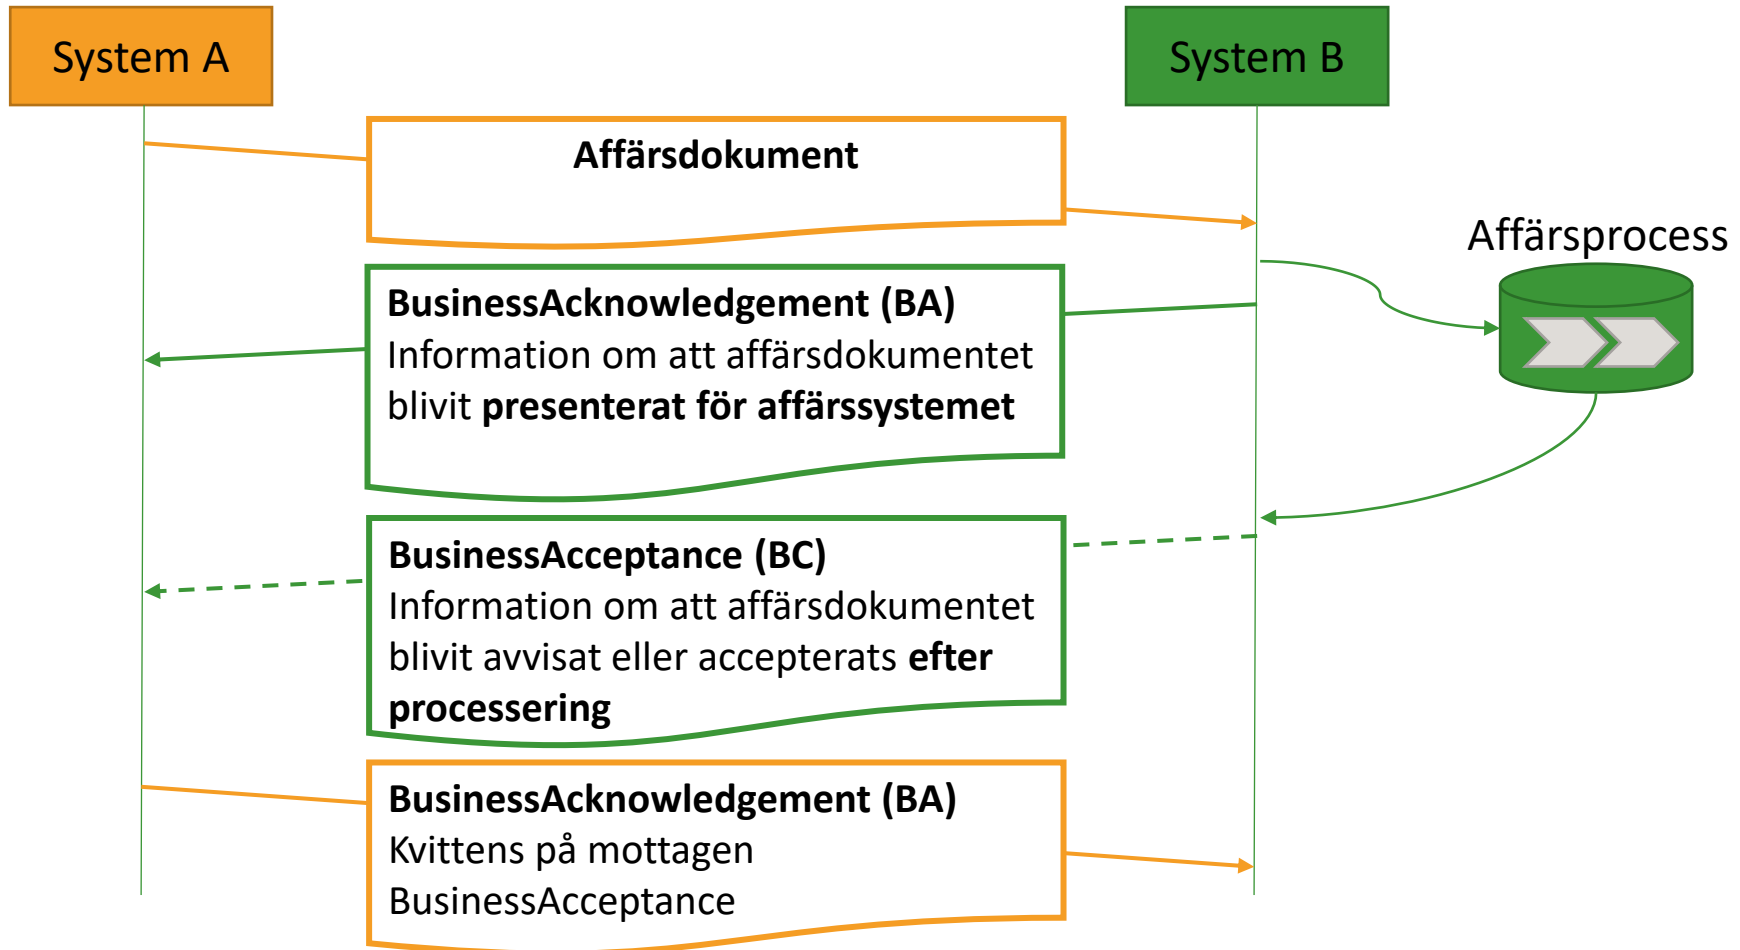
System A

System B

Affärsdokument

Affärsprocess

BusinessAcknowledgement (BA)
Information om att affärsdokumentet blivit presenterat för affärssystemet

BusinessAcceptance (BC)
Information om att affärsdokumentet blivit avvisat eller accepterats efter processering

BusinessAcknowledgement (BA)
Kvittens på mottagen BusinessAcceptance